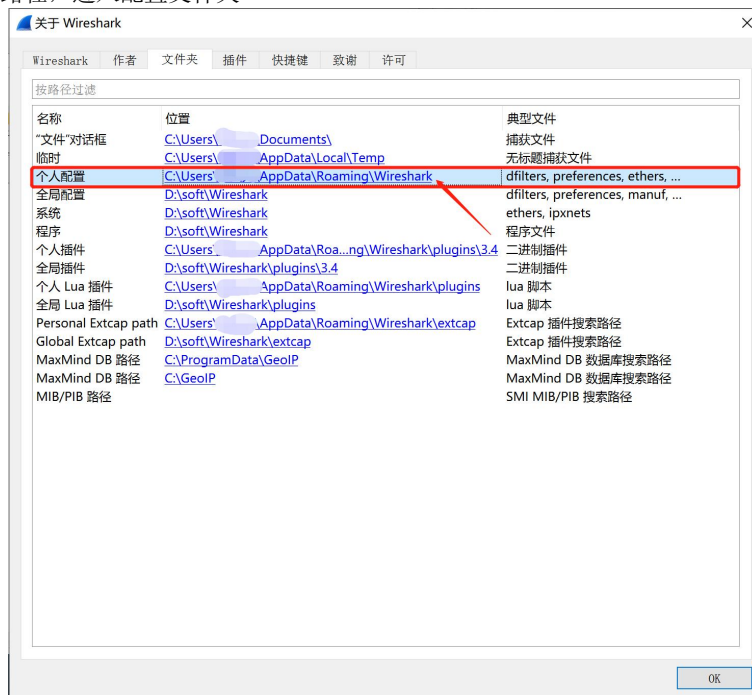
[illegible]

关于 Wireshark

Wireshark | 作者 | 文件夹 | 插件 | 快捷键 | 致谢 | 许可

按路径过滤

| 名称 | 位置 | 典型文件 |
|---|---|---|
| "文件"对话框 | C:\Users\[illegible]Documents\ | 捕获文件 |
| 临时 | C:\Users\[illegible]AppData\Local\Temp | 无标题捕获文件 |
| 个人配置 | C:\Users\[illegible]AppData\Roaming\Wireshark | dfilters, preferences, ethers, ... |
| 全局配置 | D:\soft\Wireshark | dfilters, preferences, manuf, ... |
| 系统 | D:\soft\Wireshark | ethers, ipxnets |
| 程序 | D:\soft\Wireshark | 程序文件 |
| 个人插件 | C:\Users\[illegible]AppData\Roa...ng\Wireshark\plugins\3.4 | 二进制插件 |
| 全局插件 | D:\soft\Wireshark\plugins\3.4 | 二进制插件 |
| 个人 Lua 插件 | C:\Users\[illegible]AppData\Roaming\Wireshark\plugins | lua 脚本 |
| 全局 Lua 插件 | D:\soft\Wireshark\plugins | lua 脚本 |
| Personal Extcap path | C:\Users\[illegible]AppData\Roaming\Wireshark\extcap | Extcap 插件搜索路径 |
| Global Extcap path | D:\soft\Wireshark\extcap | Extcap 插件搜索路径 |
| MaxMind DB 路径 | C:\ProgramData\GeoIP | MaxMind DB 数据库搜索路径 |
| MaxMind DB 路径 | C:\GeoIP | MaxMind DB 数据库搜索路径 |
| MIB/PIB 路径 | | SMI MIB/PIB 搜索路径 |

OK